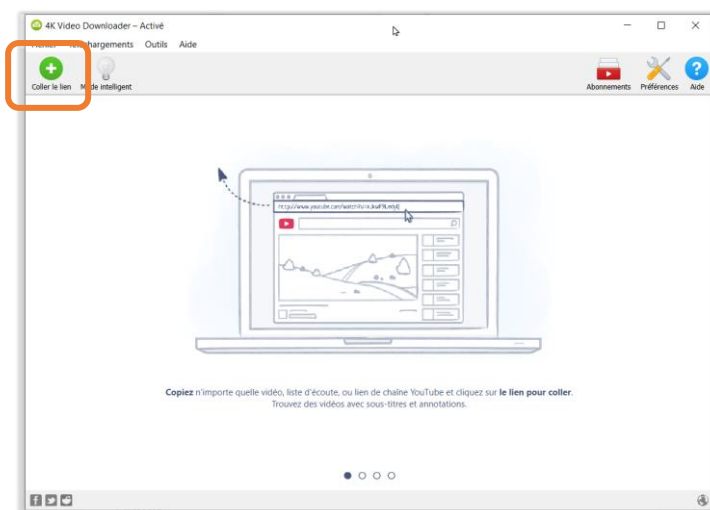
4K Video Downloader – Activé

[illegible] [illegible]chargements Outils Aide

Coller le lien M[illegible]de intelligent

Abonnements Préférences Aide

http://www.youtube.com/watch?v=nJkwF9LedyE

Copiez n'importe quelle vidéo, liste d'écoute, ou lien de chaîne YouTube et cliquez sur le lien pour coller.
Trouvez des vidéos avec sous-titres et annotations.